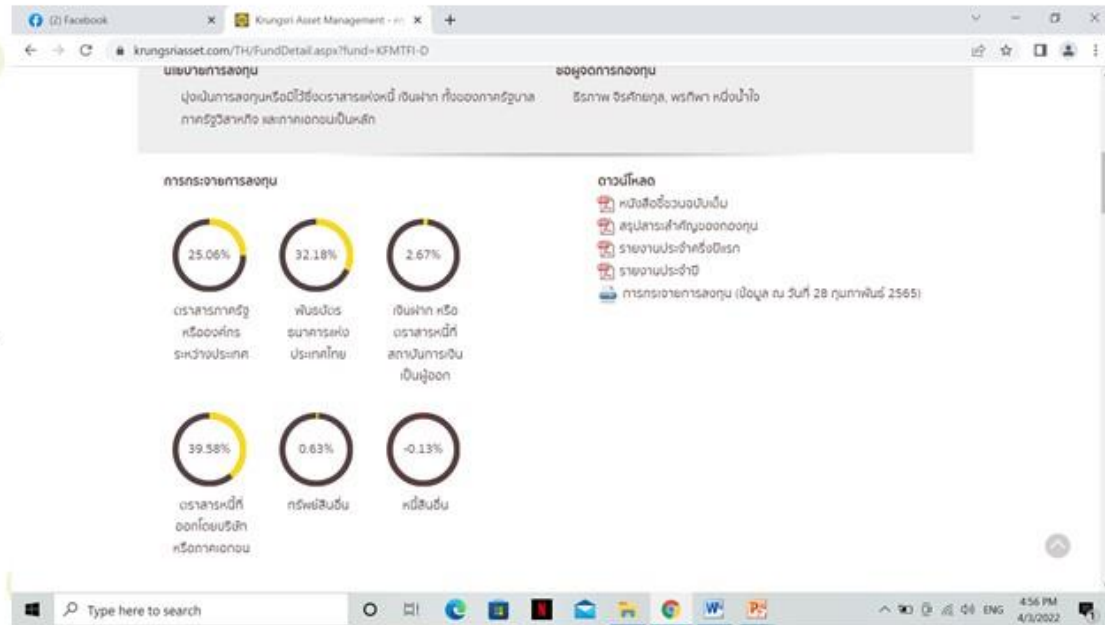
(2) Facebook
Krungsri Asset Management - ...
krungsriasset.com/TH/FundDetail.aspx?fund=KFMTFI-D

นโยบายการลงทุน
มุ่งเน้นการลงทุนหรือมีไว้ซึ่งตราสารแห่งหนี้ เงินฝาก ทั้งของภาครัฐบาล ภาครัฐวิสาหกิจ และภาคเอกชนเป็นหลัก

ชื่อผู้จัดการกองทุน
ธีรภาพ จิรศักยกุล, พรทิพา หนึ่งน้ำใจ

การกระจายการลงทุน

25.06%
ตราสารภาครัฐ หรือองค์กรระหว่างประเทศ

32.18%
พันธบัตรธนาคารแห่งประเทศไทย

2.67%
เงินฝาก หรือตราสารหนี้ที่สถาบันการเงินเป็นผู้ออก

39.58%
ตราสารหนี้ที่ออกโดยบริษัทหรือภาคเอกชน

0.63%
ทรัพย์สินอื่น

-0.13%
หนี้สินอื่น

ดาวน์โหลด
หนังสือชี้ชวนฉบับเต็ม
สรุปสาระสำคัญของกองทุน
รายงานประจำครึ่งปีแรก
รายงานประจำปี
การกระจายการลงทุน (ข้อมูล ณ วันที่ 28 กุมภาพันธ์ 2565)

Type here to search
ENG
4:56 PM
4/3/2022